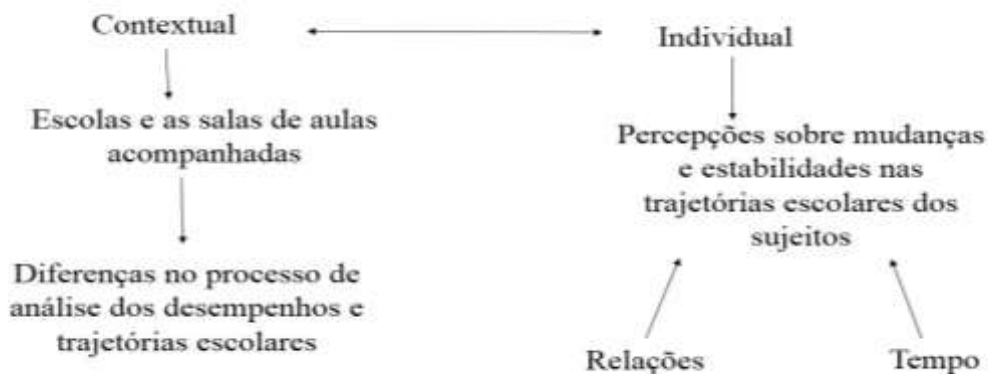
Contextual

Individual

Escolas e as salas de aulas acompanhadas

Percepções sobre mudanças e estabilidades nas trajetórias escolares dos sujeitos

Diferenças no processo de análise dos desempenhos e trajetórias escolares

Relações

Tempo